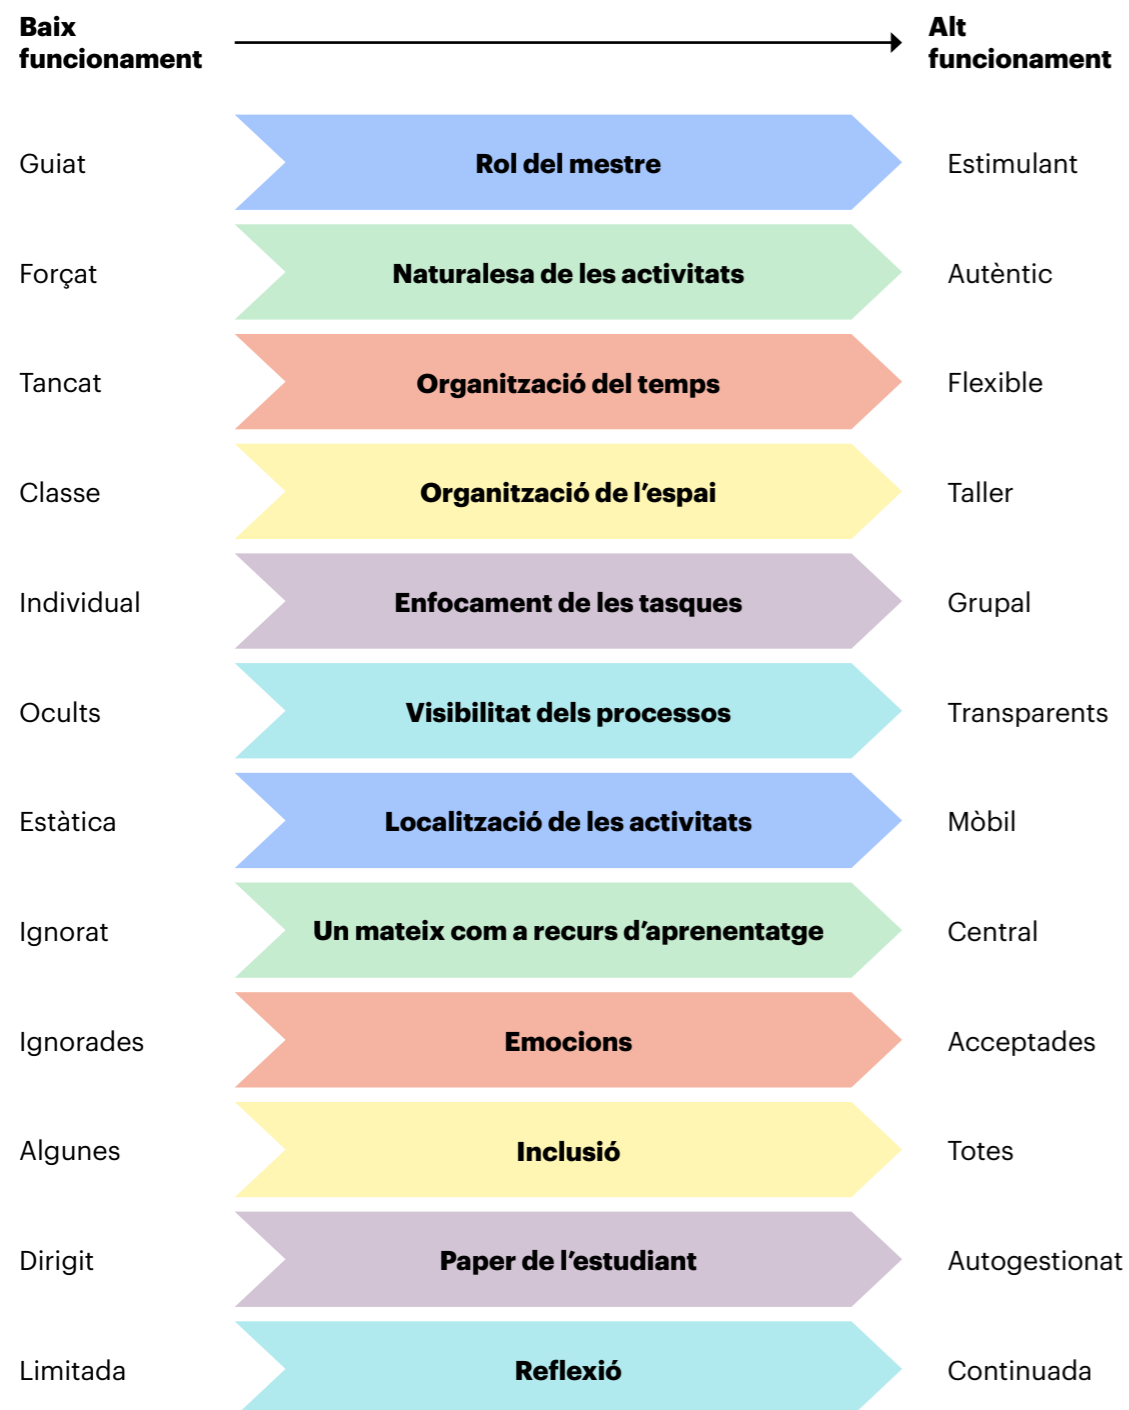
Baix funcionament

Alt funcionament

Guiat
Rol del mestre
Estimulant

Forçat
Naturalesa de les activitats
Autèntic

Tancat
Organització del temps
Flexible

Classe
Organització de l'espai
Taller

Individual
Enfocament de les tasques
Grupal

Ocults
Visibilitat dels processos
Transparents

Estàtica
Localització de les activitats
Mòbil

Ignorat
Un mateix com a recurs d'aprenentatge
Central

Ignorades
Emocions
Acceptades

Algunes
Inclusió
Totes

Dirigit
Paper de l'estudiant
Autogestionat

Limitada
Reflexió
Continuada